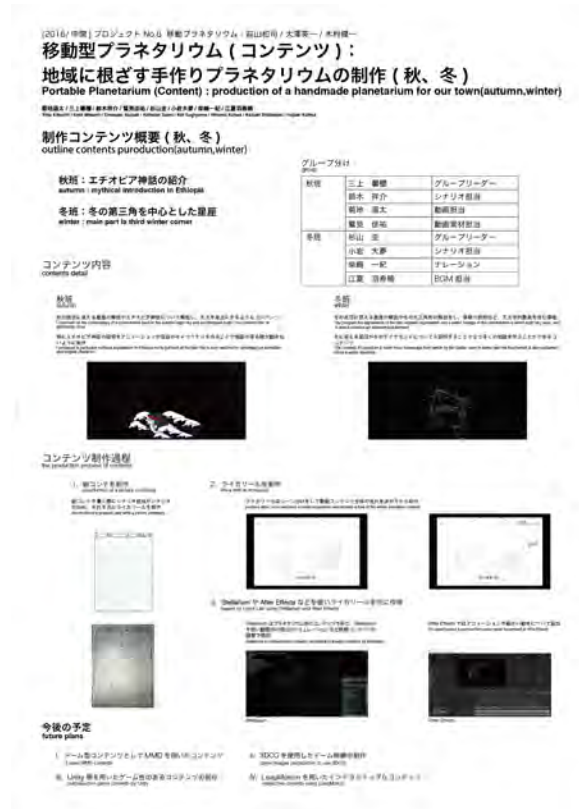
[2016 / 中間] プロジェクト No.6 移動プラネタリウム：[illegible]

移動型プラネタリウム（コンテンツ）：
地域に根ざす手作りプラネタリウムの制作（秋、冬）
Portable Planetarium (Content) : production of a handmade planetarium for our town(autumn,winter)

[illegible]

制作コンテンツ概要（秋、冬）
outline contents puroduction(autumn,winter)

秋班：エチオピア神話の紹介
autumn : mythical introduction in Ethiopia

冬班：冬の第三角を中心とした星座
winter : main part is third winter corner

グループ分け
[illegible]

| | | |
|---|---|---|
| 秋班 | 三上 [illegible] | グループリーダー |
| | 鈴木 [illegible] | シナリオ担当 |
| | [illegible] | 動画担当 |
| | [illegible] | 動画素材担当 |
| 冬班 | 杉山 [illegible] | グループリーダー |
| | 小松 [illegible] | シナリオ担当 |
| | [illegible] | ナレーション |
| | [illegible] | BGM 担当 |

コンテンツ内容
contents detail

秋班
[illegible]

冬班
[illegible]

コンテンツ制作過程
the production process of contents

1. 絵コンテを制作
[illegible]

2. ライトリールを制作
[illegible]

3. 'Stellarium' や After Effects などを使いライトリールを形に作業
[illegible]

今後の予定
future plans

1. ゲーム型コンテンツとしてMMDを用いたコンテンツ
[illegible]

2. 3DCGを使用したゲーム映像の制作
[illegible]

3. Unity 等を用いたゲーム性のあるコンテンツの制作
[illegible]

4. LeapMotion を用いたインタラクティブなコンテンツ
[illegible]